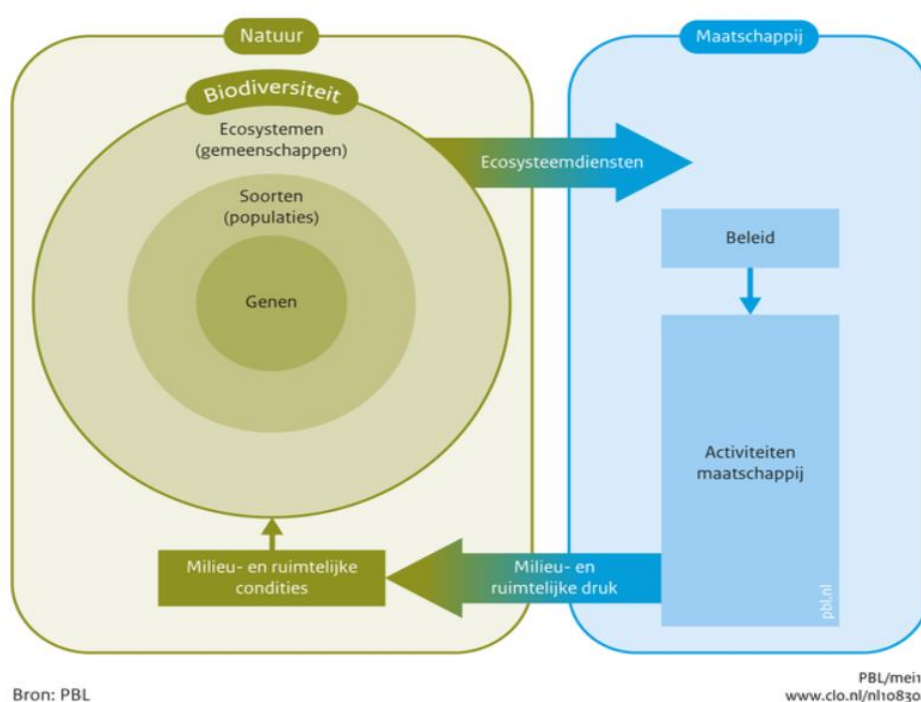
Natuur

Biodiversiteit

Ecosystemen
(gemeenschappen)

Soorten
(populaties)

Genen

Ecosysteemdiensten

Maatschappij

Beleid

Activiteiten
maatschappij

pbl.nl

Milieu- en
ruimtelijke druk

Milieu- en ruimtelijke
condities

Bron: PBL

PBL/mei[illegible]
www.clo.nl/nl10830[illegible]